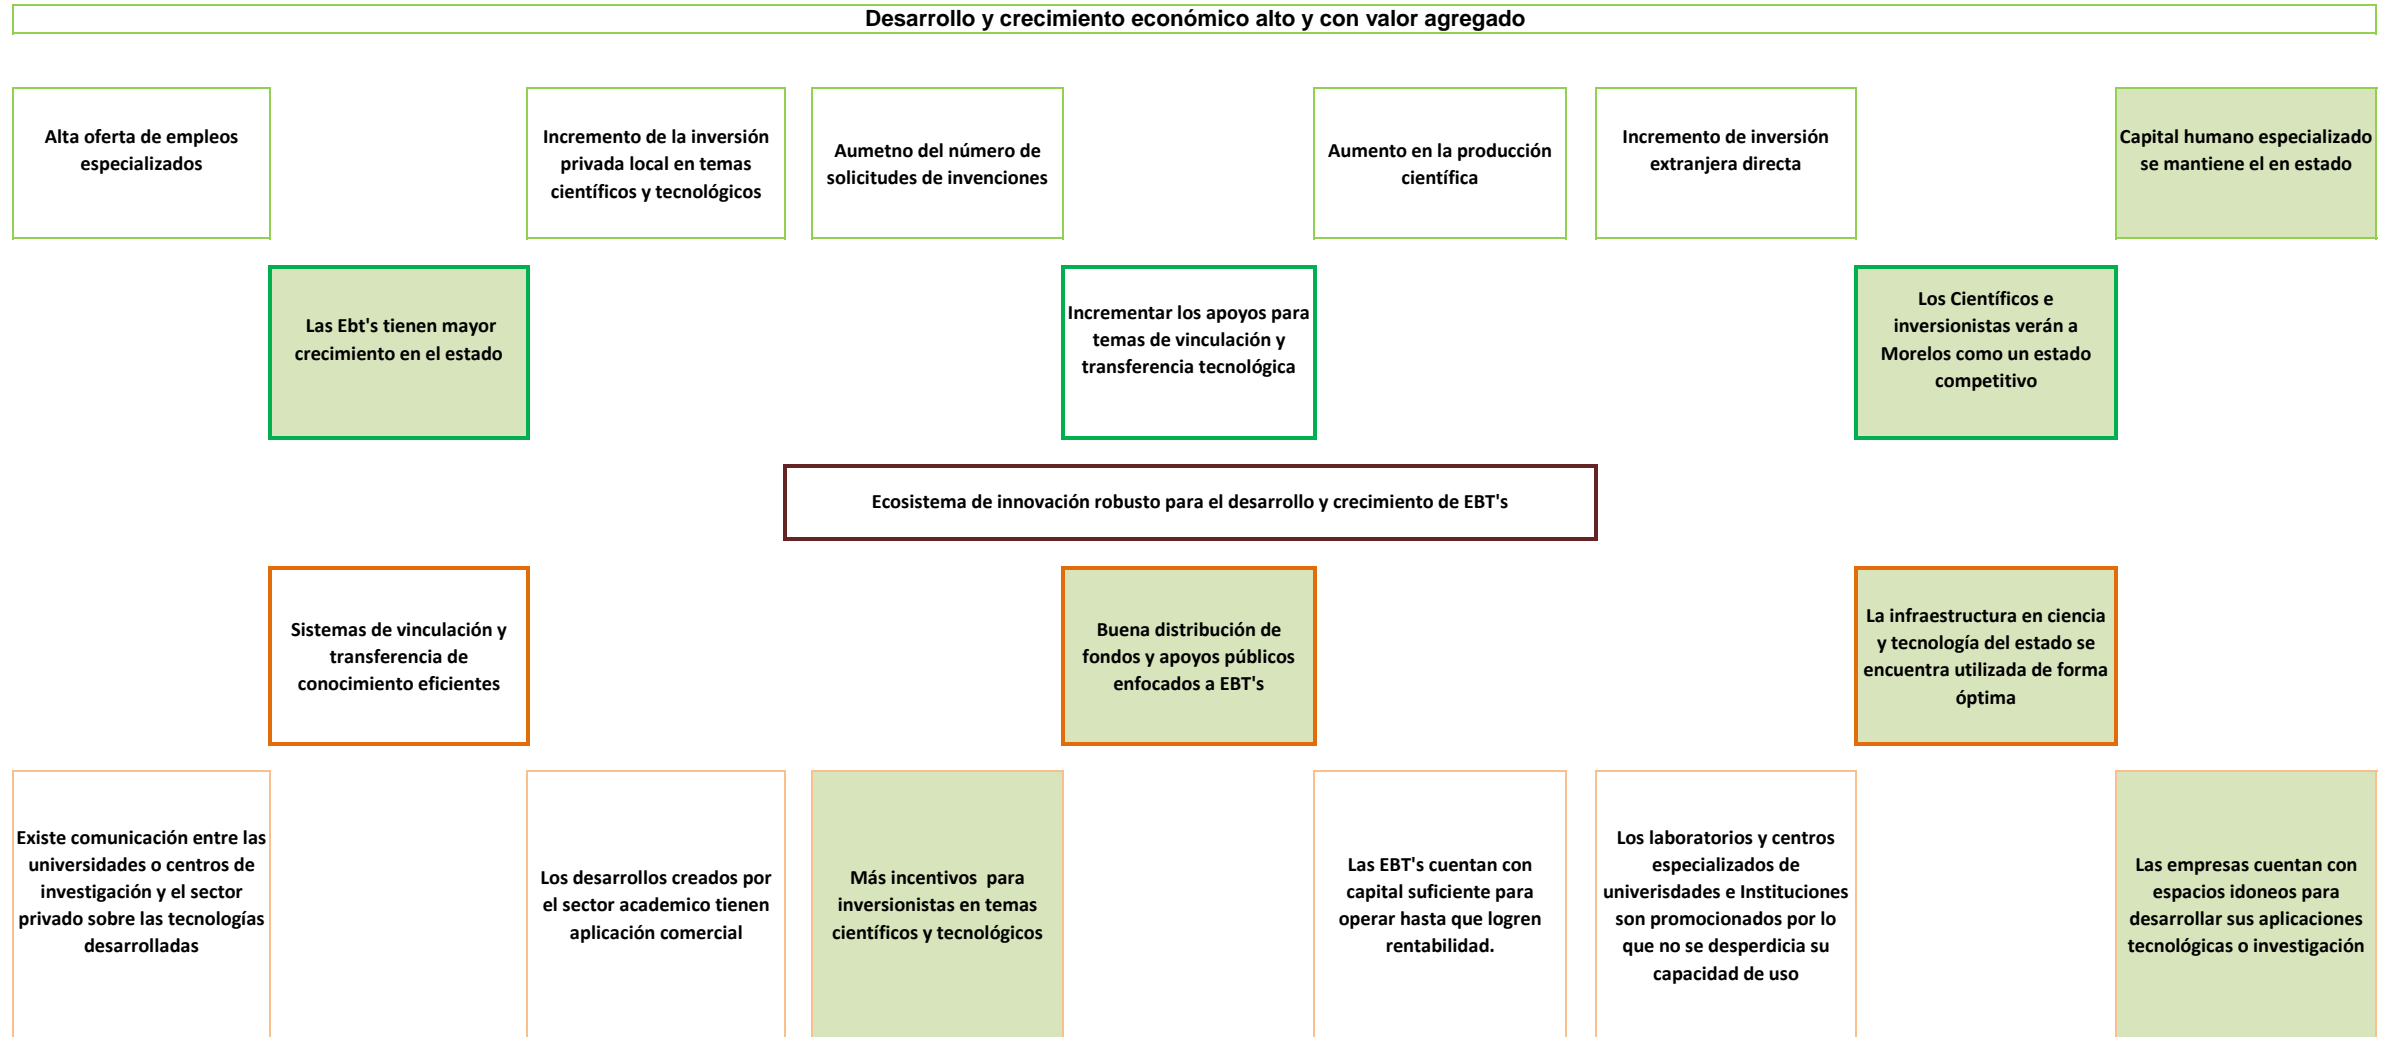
Desarrollo y crecimiento económico alto y con valor agregado

Alta oferta de empleos especializados

Incremento de la inversión privada local en temas científicos y tecnológicos

Aumetno del número de solicitudes de invenciones

Aumento en la producción científica

Incremento de inversión extranjera directa

Capital humano especializado se mantiene el en estado

Las Ebt's tienen mayor crecimiento en el estado

Incrementar los apoyos para temas de vinculación y transferencia tecnológica

Los Científicos e inversionistas verán a Morelos como un estado competitivo

Ecosistema de innovación robusto para el desarrollo y crecimiento de EBT's

Sistemas de vinculación y transferencia de conocimiento eficientes

Buena distribución de fondos y apoyos públicos enfocados a EBT's

La infraestructura en ciencia y tecnología del estado se encuentra utilizada de forma óptima

Existe comunicación entre las universidades o centros de investigación y el sector privado sobre las tecnologías desarrolladas

Los desarrollos creados por el sector academico tienen aplicación comercial

Más incentivos para inversionistas en temas científicos y tecnológicos

Las EBT's cuentan con capital suficiente para operar hasta que logren rentabilidad.

Los laboratorios y centros especializados de univerisdades e Instituciones son promocionados por lo que no se desperdicia su capacidad de uso

Las empresas cuentan con espacios idoneos para desarrollar sus aplicaciones tecnológicas o investigación